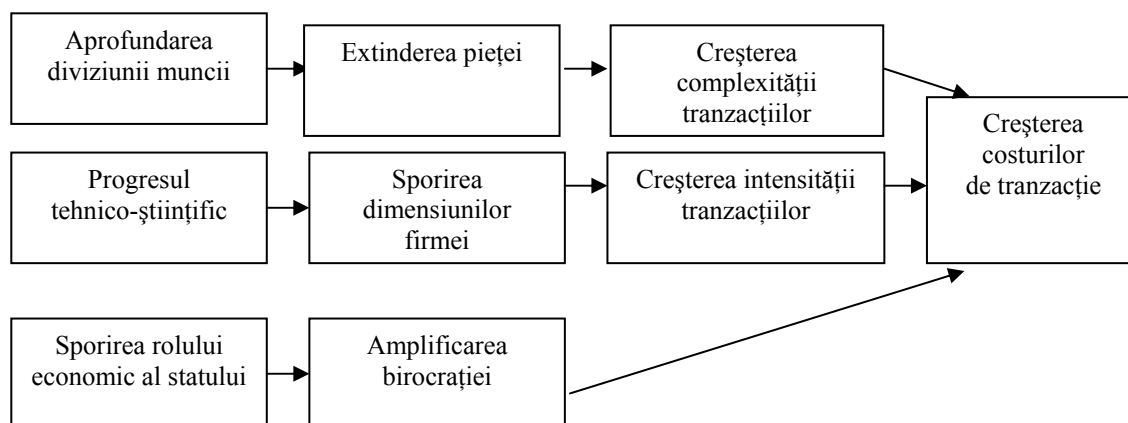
Aprofundarea diviziunii muncii

Extinderea pieței

Creşterea complexității tranzacțiilor

Creşterea costurilor de tranzacție

Progresul tehnico-ştiințific

Sporirea dimensiunilor firmei

Creşterea intensității tranzacțiilor

Sporirea rolului economic al statului

Amplificarea birocrației